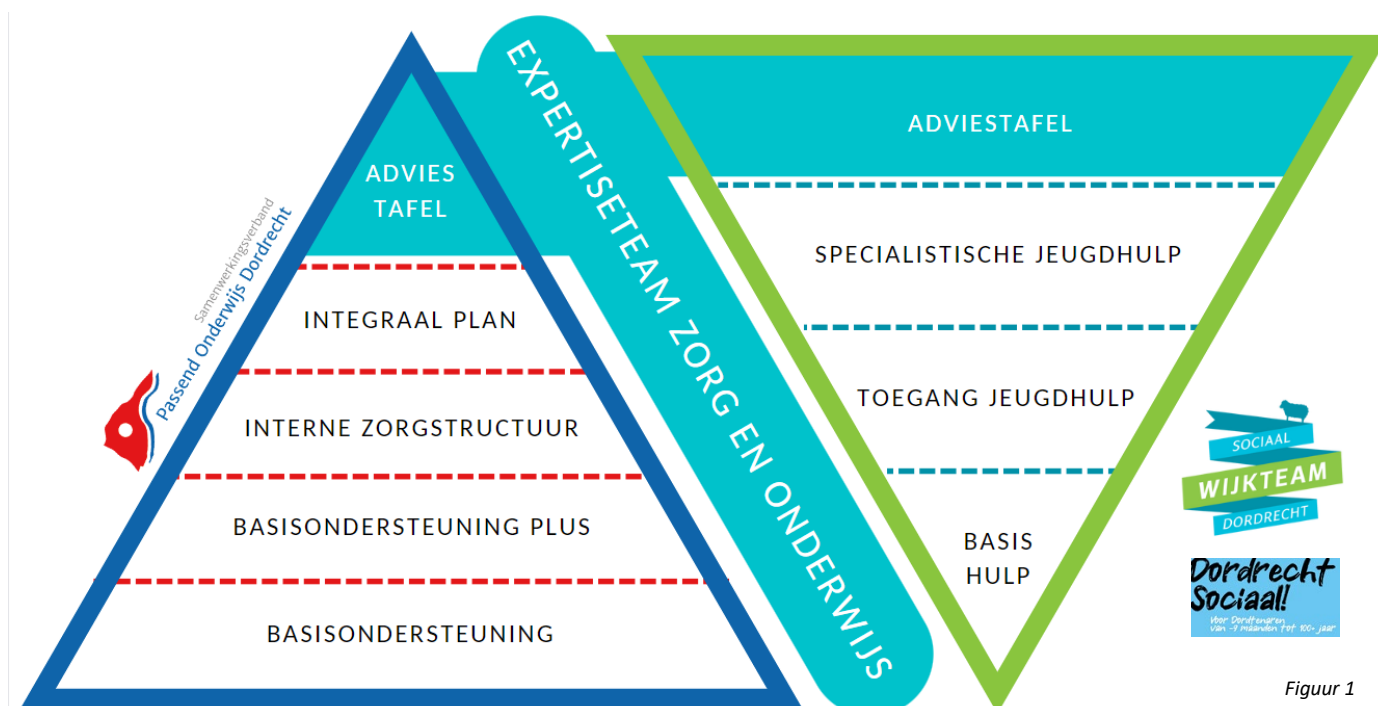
Samenwerkingsverband
Passend Onderwijs Dordrecht

ADVIES TAFEL

INTEGRAAL PLAN

INTERNE ZORGSTRUCTUUR

BASISONDERSTEUNING PLUS

BASISONDERSTEUNING

EXPERTISETEAM ZORG EN ONDERWIJS

ADVIESTAFEL

SPECIALISTISCHE JEUGDHULP

TOEGANG JEUGDHULP

BASIS HULP

SOCIAAL
WIJKTEAM
DORDRECHT

Dordrecht Sociaal!
Voor Dordtenaren van -9 maanden tot 100+ jaar

Figuur 1